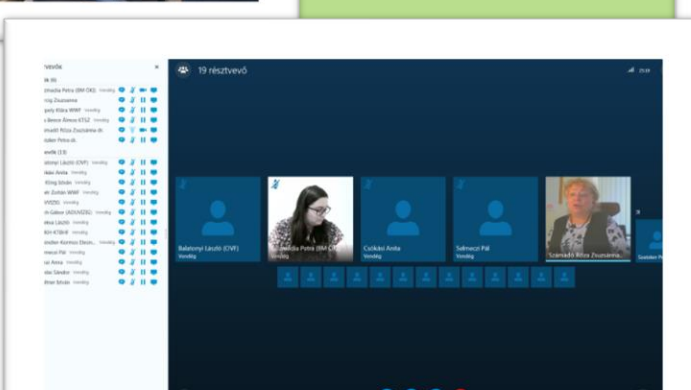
résztvevő ×

k (6)

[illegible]novszka Petra (BM OKF) Vendég

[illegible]ng Zsuzsanna

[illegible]gely Klára WWF Vendég

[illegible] Bence Ármin KTSZ Vendég

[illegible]ssadó Rózsa Zsuzsánna dr. Vendég

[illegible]sdán Petra dr.

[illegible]evők (13)

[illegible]atonyi László (OVF) Vendég

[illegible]ádi Anita Vendég

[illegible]tling Sándor Vendég

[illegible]VVIZIG Vendég

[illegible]ch Gábor (KDVVIZIG) Vendég

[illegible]ma László Vendég

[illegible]KH KTBH Vendég

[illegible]ndler-Kormos Eleon... Vendég

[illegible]mecsi Pál Vendég

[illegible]ur Anna Vendég

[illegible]dai Sándor Vendég

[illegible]ltran István Vendég

19 résztvevő

Balatonyi László (OVF) Vendég

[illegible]novszka Petra (BM OKF) Vendég

Csókási Anita Vendég

Salmeczi Pál Vendég

Szenadó Rózsa Zsuzsánna... Vendég

Szaddán Petra